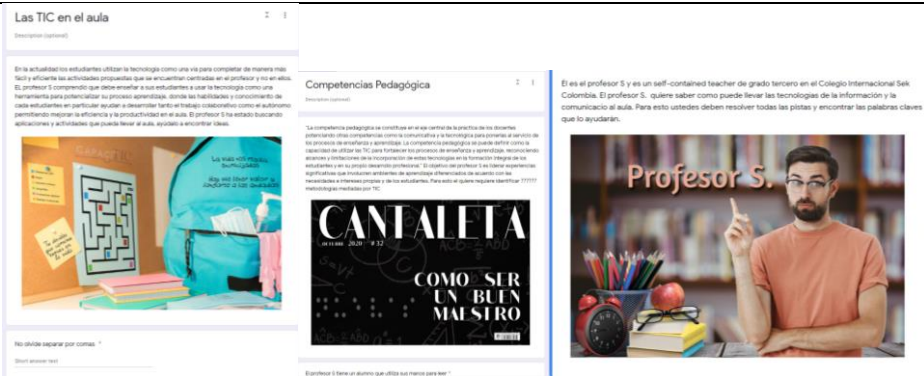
Las TIC en el aula

Description (optional)

En la actualidad los estudiantes utilizan la tecnología como una vía para completar de manera más fácil y eficiente las actividades propuestas que se encuentran centradas en el profesor y no en ellos. El profesor S comprendió que debe enseñar a sus estudiantes a usar la tecnología como una herramienta para potencializar su proceso aprendizaje, donde las habilidades y conocimiento de cada estudiantes en particular ayudan a desarrollar tanto el trabajo colaborativo como el autónomo permitiendo mejorar la eficiencia y la productividad en el aula. El profesor S ha estado buscando aplicaciones y actividades que pueda llevar al aula, ayudado a encontrar ideas.

No olvide separar por comas. *

Short answer text

Competencias Pedagógica

Description (optional)

"La competencia pedagógica se constituye en el eje central de la práctica de los docentes potenciando otras competencias como la comunicativa y la tecnológica para ponerlas al servicio de los procesos de enseñanza y aprendizaje. La competencia pedagógica se puede definir como la capacidad de utilizar las TIC para fortalecer los procesos de enseñanza y aprendizaje, reconociendo alcances y limitaciones de la incorporación de estas tecnologías en la formación integral de los estudiantes y en su propio desarrollo profesional." El objetivo del profesor S es liderar experiencias significativas que involucren ambientes de aprendizaje diferenciados de acuerdo con las necesidades e intereses propios y de los estudiantes. Para esto el quiere requiere identificar ??????? metodologías mediadas por TIC

CANTALETA
OCTUBRE 2020 #32
COMO SER UN BUEN MAESTRO

El profesor S tiene un alumno que utiliza sus manos para leer *

El es el profesor S y es un self-contained teacher de grado tercero en el Colegio Internacional Sek Colombia. El profesor S. quiere saber como puede llevar las tecnologías de la información y la comunicacio al aula. Para esto ustedes deben resolver todas las pistas y encontrar las palabras claves que lo ayudarán.

Profesor S.